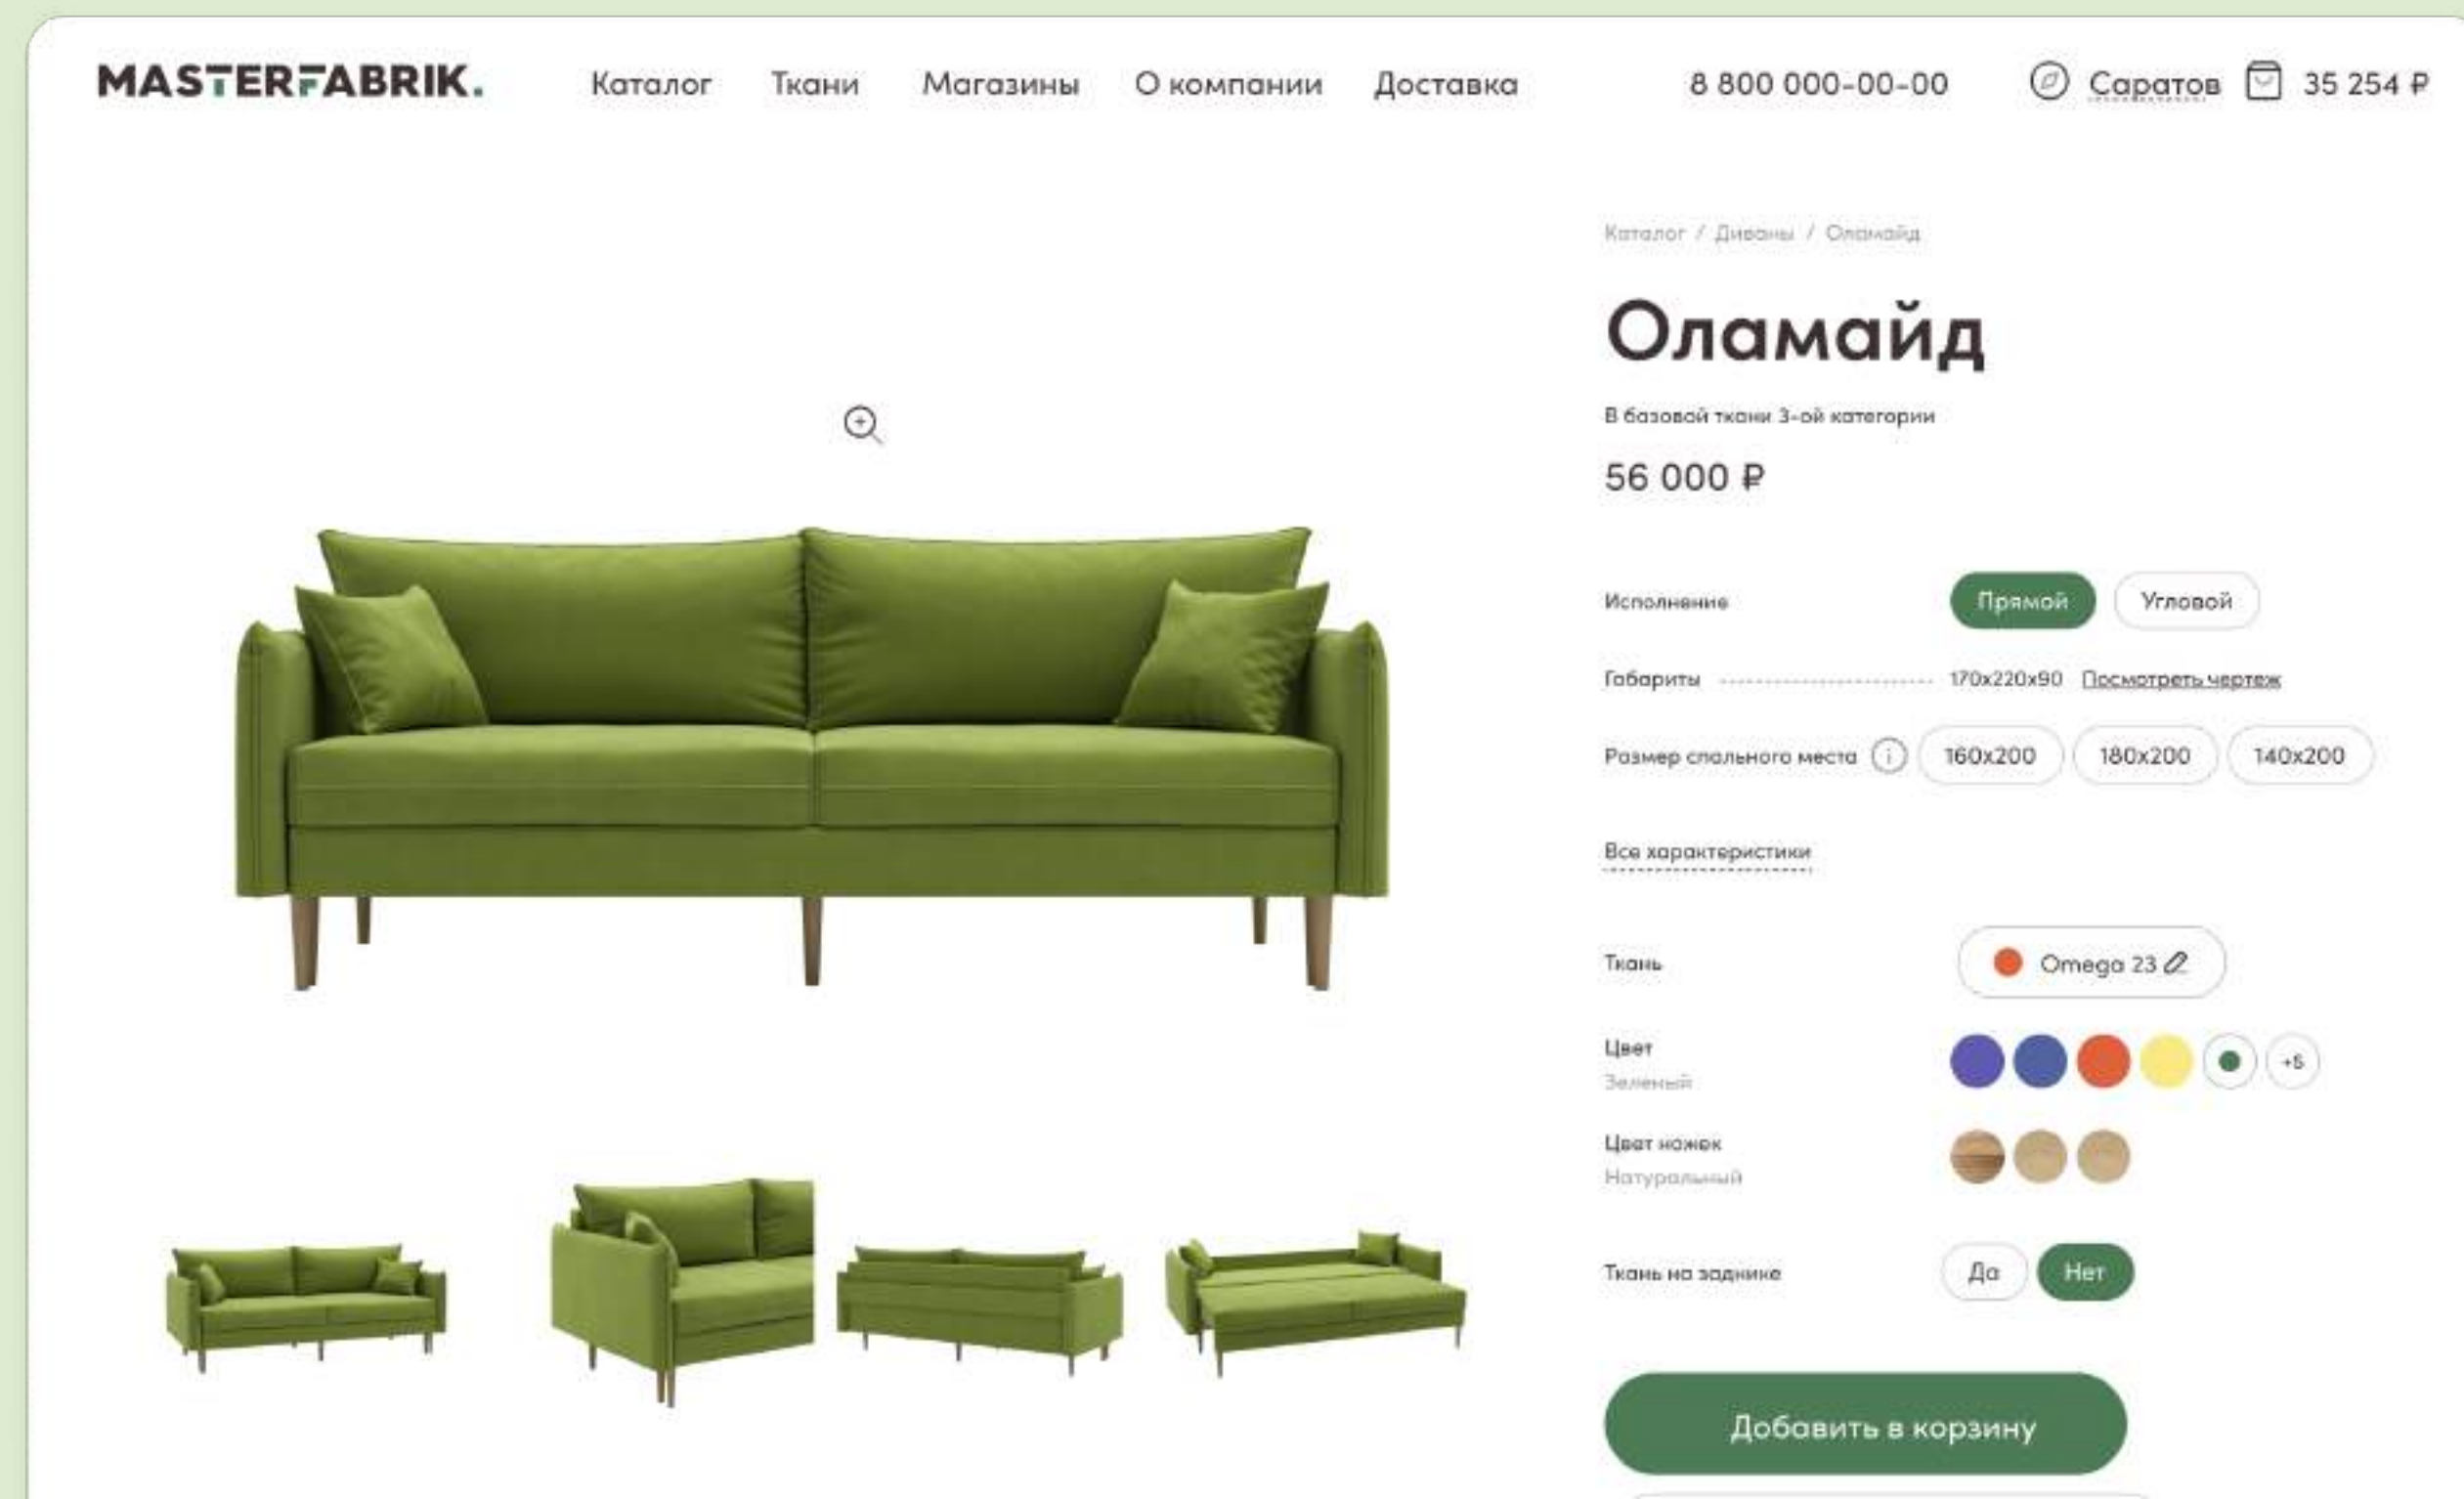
MASTERFABRIK.

Каталог Ткани Магазины О компании Доставка

8 800 000-00-00 Саратов 35 254 ₽

Каталог / Диваны / Оламайд

Оламайд

В базовой ткани 3-ой категории

56 000 ₽

Исполнение Прямой Угловой

Габариты 170x220x90 Посмотреть чертеж

Размер спального места 160x200 180x200 140x200

Все характеристики

Ткань Omega 23

Цвет
Зеленый
+5

Цвет ножек
Натуральный

Ткань на задинке Да Нет

Добавить в корзину